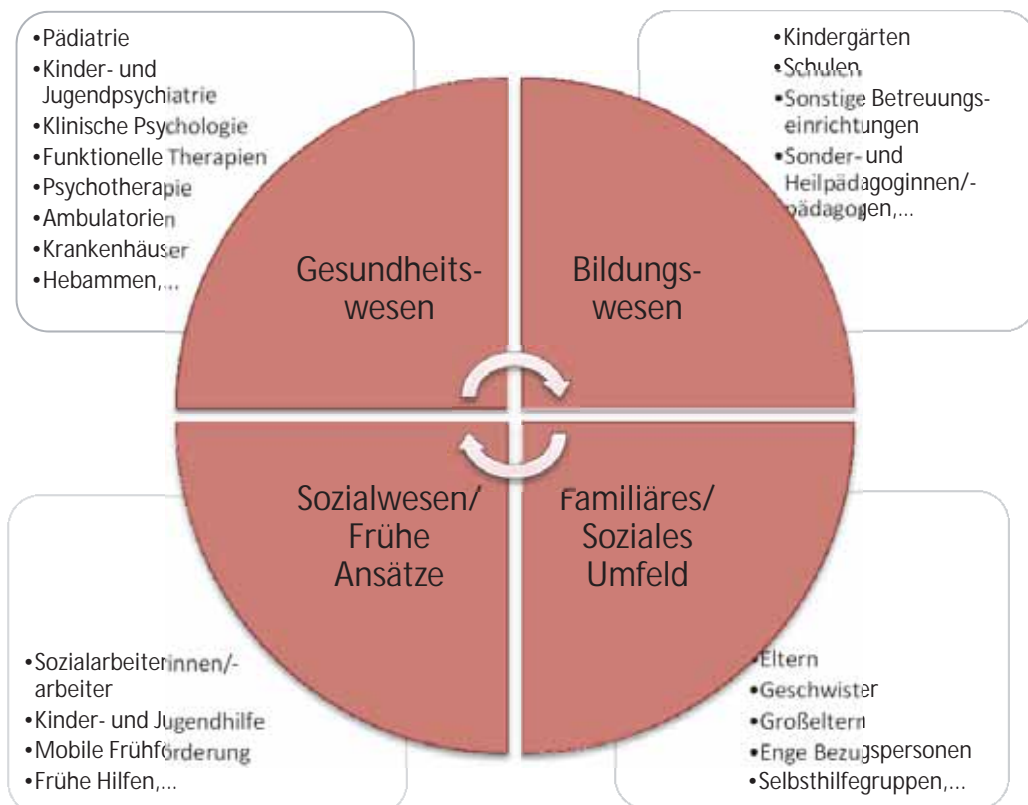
•Pädiatrie
•Kinder- und Jugendpsychiatrie
•Klinische Psychologie
•Funktionelle Therapien
•Psychotherapie
•Ambulatorien
•Krankenhäuser
•Hebammen,...

•Kindergärten
•Schulen
•Sonstige Betreuungseinrichtungen
•Sonder- und Heilpädagoginnen/-pädagogen,...

Gesundheitswesen

Bildungswesen

Sozialwesen/ Frühe Ansätze

Familiäres/ Soziales Umfeld

•Sozialarbeiterinnen/-arbeiter
•Kinder- und Jugendhilfe
•Mobile Frühförderung
•Frühe Hilfen,...

•Eltern
•Geschwister
•Großeltern
•Enge Bezugspersonen
•Selbsthilfegruppen,...